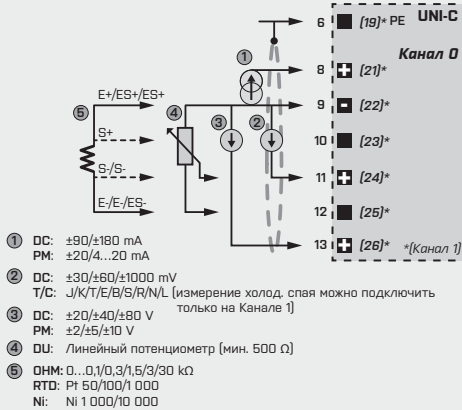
6 (19)* PE
UNI-C
Канал 0
①
8 (21)*
⑤
E+/ES+/ES+
④
9 (22)*
③
②
S+
10 (23)*
S-/S-
11 (24)*
E-/E-/ES-
12 (25)*
13 (26)*
*(Канал 1)

① DC: ±90/±180 mA
PM: ±20/4...20 mA

② DC: ±30/±60/±1000 mV
T/C: J/K/T/E/B/S/R/N/L (измерение холод. спая можно подключить только на Канале 1)

③ DC: ±20/±40/±80 V
PM: ±2/±5/±10 V

④ DU: Линейный потенциометр (мин. 500 Ω)

⑤ OHM: 0...0,1/0,3/1,5/3/30 kΩ
RTD: Pt 50/100/1 000
Ni: Ni 1 000/10 000